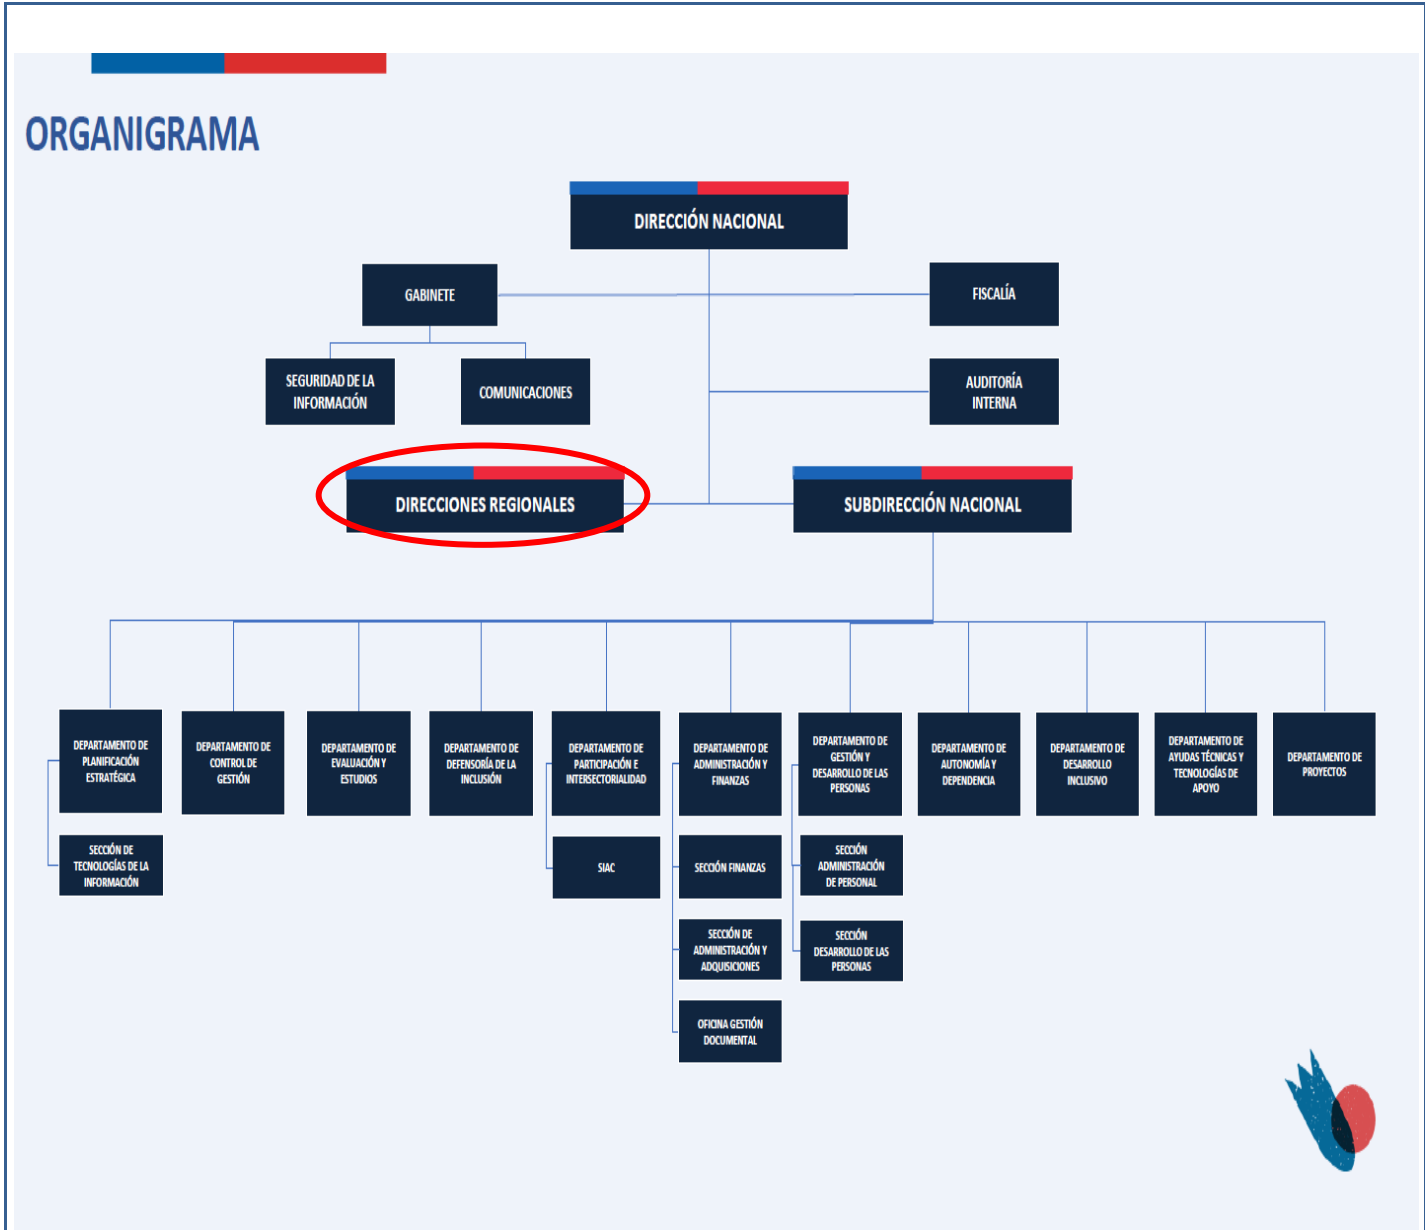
ORGANIGRAMA

DIRECCIÓN NACIONAL

GABINETE

FISCALÍA

SEGURIDAD DE LA INFORMACIÓN

COMUNICACIONES

AUDITORÍA INTERNA

DIRECCIONES REGIONALES

SUBDIRECCIÓN NACIONAL

DEPARTAMENTO DE PLANIFICACIÓN ESTRATÉGICA

SECCIÓN DE TECNOLOGÍAS DE LA INFORMACIÓN

DEPARTAMENTO DE CONTROL DE GESTIÓN

DEPARTAMENTO DE EVALUACIÓN Y ESTUDIOS

DEPARTAMENTO DE DEFENSORÍA DE LA INCLUSIÓN

DEPARTAMENTO DE PARTICIPACIÓN E INTERSECTORIALIDAD

SIAC

DEPARTAMENTO DE ADMINISTRACIÓN Y FINANZAS

SECCIÓN FINANZAS

SECCIÓN DE ADMINISTRACIÓN Y ADQUISICIONES

OFICINA GESTIÓN DOCUMENTAL

DEPARTAMENTO DE GESTIÓN Y DESARROLLO DE LAS PERSONAS

SECCIÓN ADMINISTRACIÓN DE PERSONAL

SECCIÓN DESARROLLO DE LAS PERSONAS

DEPARTAMENTO DE AUTONOMÍA Y DEPENDENCIA

DEPARTAMENTO DE DESARROLLO INCLUSIVO

DEPARTAMENTO DE AYUDAS TÉCNICAS Y TECNOLOGÍAS DE APOYO

DEPARTAMENTO DE PROYECTOS